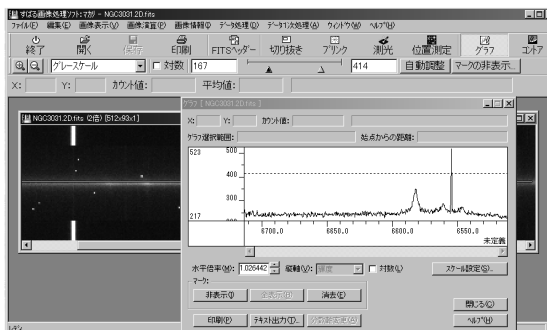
すばる画像処理ソフトマカリ - NGC3031.2D.fits

ファイル(F) 編集(E) 画像表示(V) 画像演算(E) 画像情報(I) データ処理(D) データ1次処理(A) ウィンドウ(W) ヘルプ(H)

終了 開く 保存 印刷 FITSヘッダー 切り抜き ブリンク 測光 位置測定 グラフ コントア

グレースケール 対数 167 414 自動調整 マークの非表示...

X: Y: カウント値: 平均値:

NGC3031.2D.fits (2倍) [512x93x1]

グラフ [NGC3031.2D.fits]

X: Y: カウント値:

グラフ選択範囲: 始点からの距離:

523

500

400

300

217

6700.0

6650.0

6600.0

6550.0

未定義

水平倍率(M): 1.026442 縦軸(V): 濃度 対数(L) スケール設定(S)...

マーク:

非表示(I) 全表示(R) 消去(E)

閉じる(C)

印刷(P) テキスト出力(T)... 分割表示(A)

ヘルプ(H)

レディ